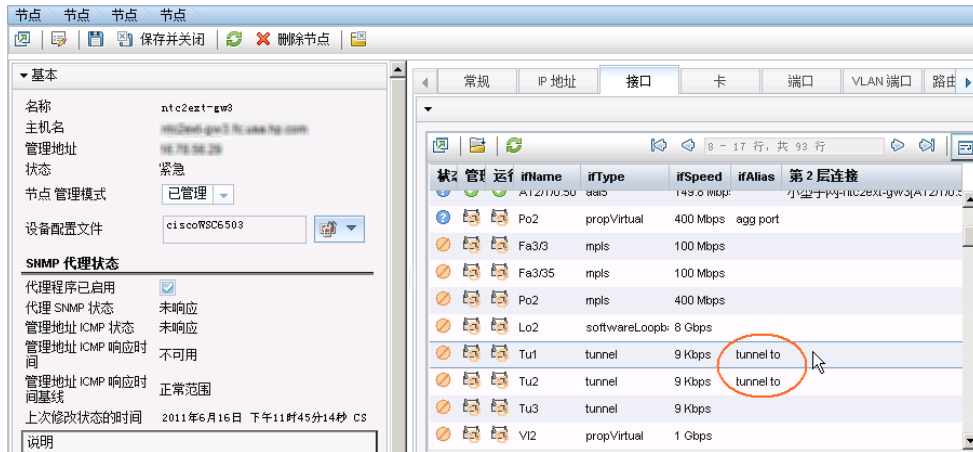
节点　节点　节点　节点

保存并关闭　删除节点

▾基本

名称　ntc2ext-gw3
主机名　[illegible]
管理地址　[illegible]
状态　紧急
节点 管理模式　已管理
设备配置文件　ciscoWSC6503

SNMP 代理状态
代理程序已启用
代理 SNMP 状态　未响应
管理地址 ICMP 状态　未响应
管理地址 ICMP 响应时间　不可用
管理地址 ICMP 响应时间基线　正常范围
上次修改状态的时间　2011年6月16日 下午11时45分14秒 CS

说明

常规　IP 地址　接口　卡　端口　VLAN 端口　路由

8 - 17 行, 共 93 行

| 状态 | 管理 | 运行 | ifName | ifType | ifSpeed | ifAlias | 第 2 层连接 |
|---|---|---|---|---|---|---|---|
| | | | AT2/1/0.50 | aal5 | 149.8 Mbps | | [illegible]-ntc2ext-gw3[AT2/1/0.5 |
| | | | Po2 | propVirtual | 400 Mbps | agg port | |
| | | | Fa3/3 | mpls | 100 Mbps | | |
| | | | Fa3/35 | mpls | 100 Mbps | | |
| | | | Po2 | mpls | 400 Mbps | | |
| | | | Lo2 | softwareLoopb | 8 Gbps | | |
| | | | Tu1 | tunnel | 9 Kbps | tunnel to | |
| | | | Tu2 | tunnel | 9 Kbps | tunnel to | |
| | | | Tu3 | tunnel | 9 Kbps | | |
| | | | Vl2 | propVirtual | 1 Gbps | | |